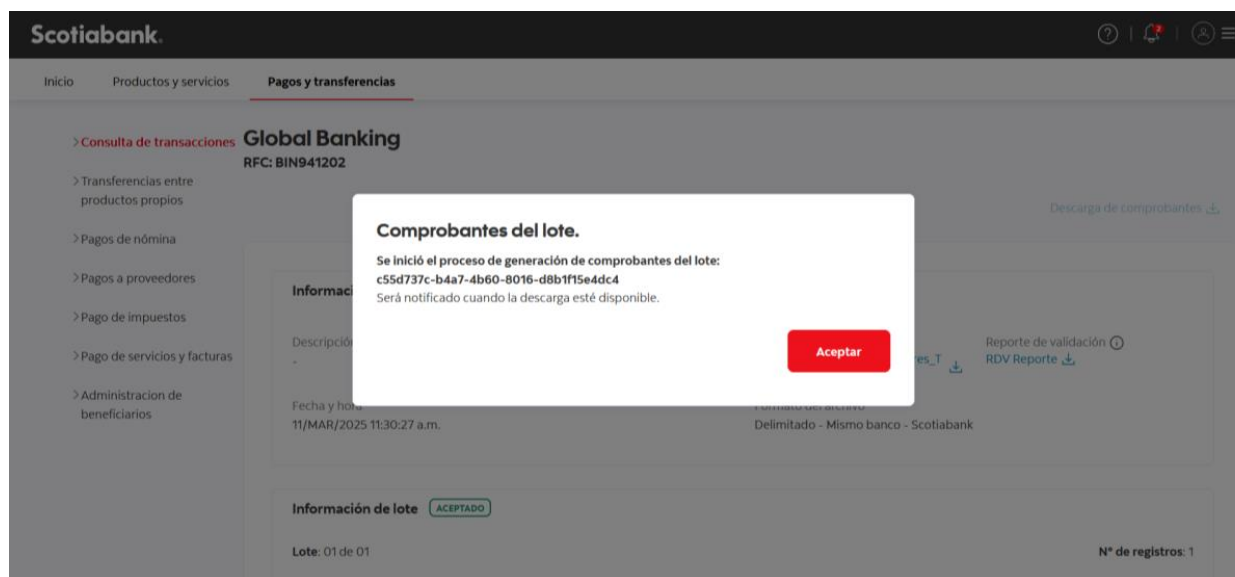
Scotiabank.

Inicio Productos y servicios Pagos y transferencias

> Consulta de transacciones
> Transferencias entre productos propios
> Pagos de nómina
> Pagos a proveedores
> Pago de impuestos
> Pago de servicios y facturas
> Administracion de beneficiarios

Global Banking
RFC: BIN941202

Descarga de comprobantes

Informaci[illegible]

Descripció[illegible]
-

Fecha y hora
11/MAR/2025 11:30:27 a.m.

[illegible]es_T

Reporte de validación
RDV Reporte

Formato del archivo
Delimitado - Mismo banco - Scotiabank

Comprobantes del lote.

Se inició el proceso de generación de comprobantes del lote: c55d737c-b4a7-4b60-8016-d8b1f15e4dc4
Será notificado cuando la descarga esté disponible.

Aceptar

Información de lote ACEPTADO

Lote: 01 de 01

N° de registros: 1